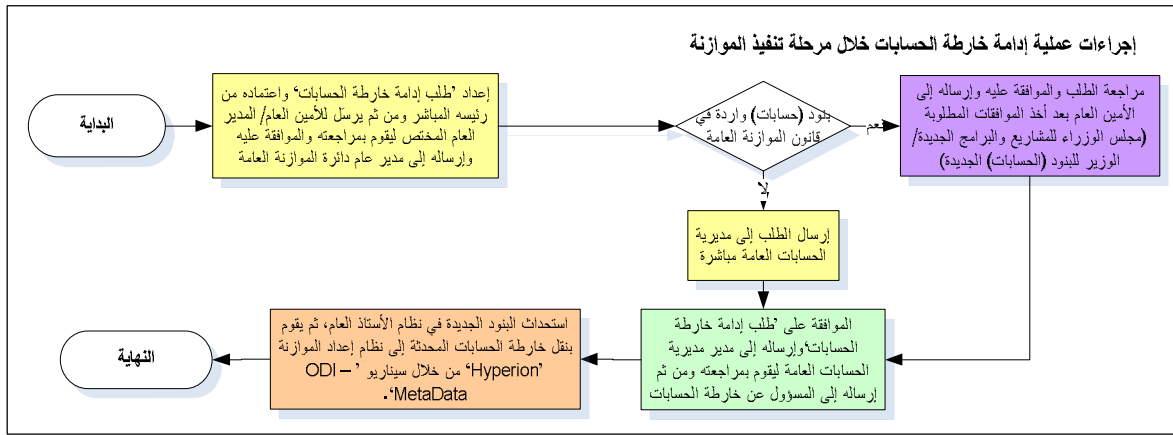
إجراءات عملية إدامة خارطة الحسابات خلال مرحلة تنفيذ الموازنة

البداية

إعداد 'طلب إدامة خارطة الحسابات' واعتماده من رئيسه المباشر ومن ثم يرسل للأمين العام/ المدير العام المختص ليقوم بمراجعته والموافقة عليه وإرساله إلى مدير عام دائرة الموازنة العامة

بنود (حسابات) واردة في قانون الموازنة العامة

نعم

مراجعة الطلب والموافقة عليه وإرساله إلى الأمين العام بعد أخذ الموافقات المطلوبة (مجلس الوزراء للمشاريع والبرامج الجديدة/ الوزير للبنود (الحسابات) الجديدة)

لا

إرسال الطلب إلى مديرية الحسابات العامة مباشرة

الموافقة على 'طلب إدامة خارطة الحسابات' وإرساله إلى مدير مديرية الحسابات العامة ليقوم بمراجعته ومن ثم إرساله إلى المسؤول عن خارطة الحسابات

استحداث البنود الجديدة في نظام الأستاذ العام، ثم يقوم بنقل خارطة الحسابات المحدثة إلى نظام إعداد الموازنة 'Hyperion' من خلال سيناريو ' ODI – MetaData'.

النهاية